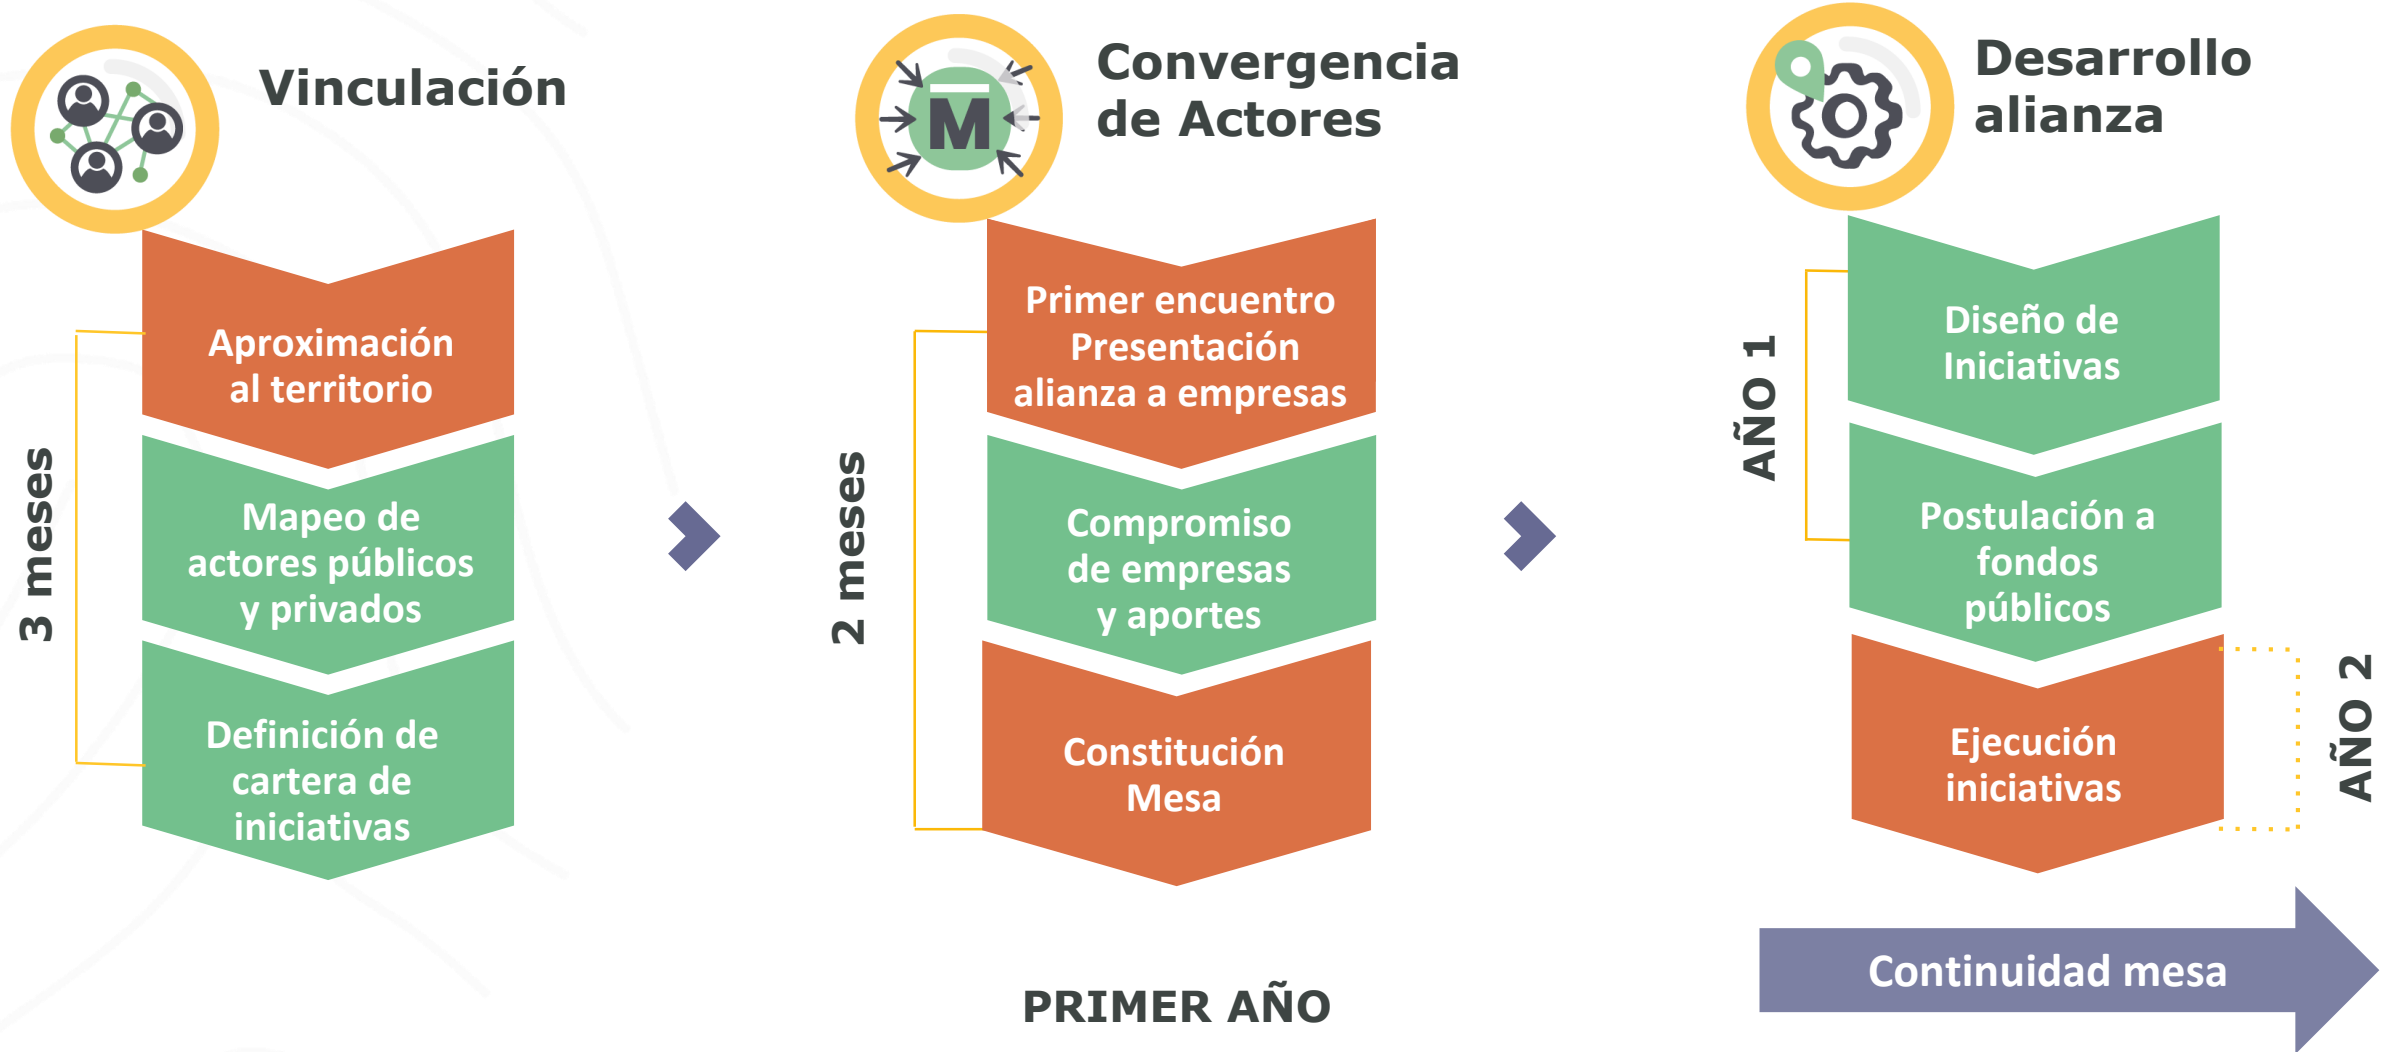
Vinculación

3 meses

Aproximación al territorio

Mapeo de actores públicos y privados

Definición de cartera de iniciativas

M

Convergencia de Actores

2 meses

Primer encuentro Presentación alianza a empresas

Compromiso de empresas y aportes

Constitución Mesa

Desarrollo alianza

AÑO 1

Diseño de Iniciativas

Postulación a fondos públicos

Ejecución iniciativas

AÑO 2

Continuidad mesa

PRIMER AÑO